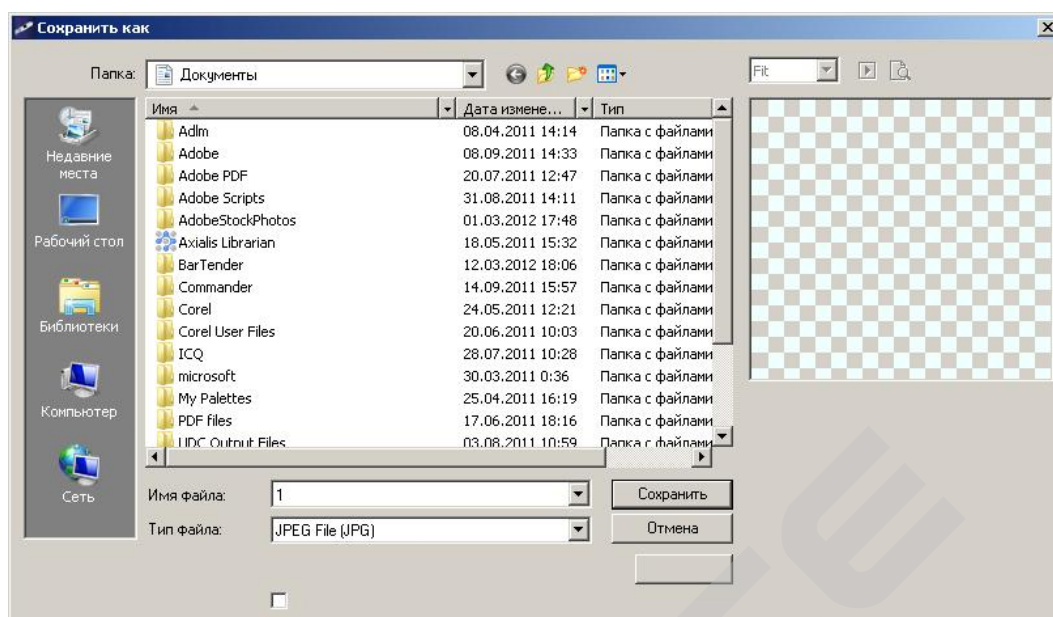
Сохранить как

Папка: Документы

Fit

| Имя | Дата измене... | Тип |
|---|---|---|
| Adlm | 08.04.2011 14:14 | Папка с файлами |
| Adobe | 08.09.2011 14:33 | Папка с файлами |
| Adobe PDF | 20.07.2011 12:47 | Папка с файлами |
| Adobe Scripts | 31.08.2011 14:11 | Папка с файлами |
| AdobeStockPhotos | 01.03.2012 17:48 | Папка с файлами |
| Axialis Librarian | 18.05.2011 15:32 | Папка с файлами |
| BarTender | 12.03.2012 18:06 | Папка с файлами |
| Commander | 14.09.2011 15:57 | Папка с файлами |
| Corel | 24.05.2011 12:21 | Папка с файлами |
| Corel User Files | 20.06.2011 10:03 | Папка с файлами |
| ICQ | 28.07.2011 10:28 | Папка с файлами |
| microsoft | 30.03.2011 0:36 | Папка с файлами |
| My Palettes | 25.04.2011 16:19 | Папка с файлами |
| PDF files | 17.06.2011 18:16 | Папка с файлами |
| UDC Output Files | 03.08.2011 10:59 | Папка с файлами |

Недавние места
Рабочий стол
Библиотеки
Компьютер
Сеть

Имя файла: 1
Тип файла: JPEG File (JPG)

Сохранить
Отмена